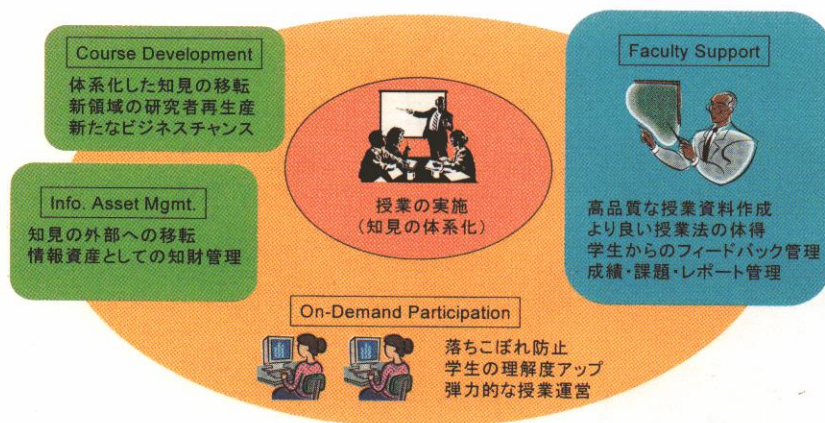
Course Development

体系化した知見の移転
新領域の研究者再生産
新たなビジネスチャンス

Info. Asset Mgmt.

知見の外部への移転
情報資産としての知財管理

授業の実施
（知見の体系化）

Faculty Support

高品質な授業資料作成
より良い授業法の体得
学生からのフィードバック管理
成績・課題・レポート管理

On-Demand Participation

落ちこぼれ防止
学生の理解度アップ
弾力的な授業運営